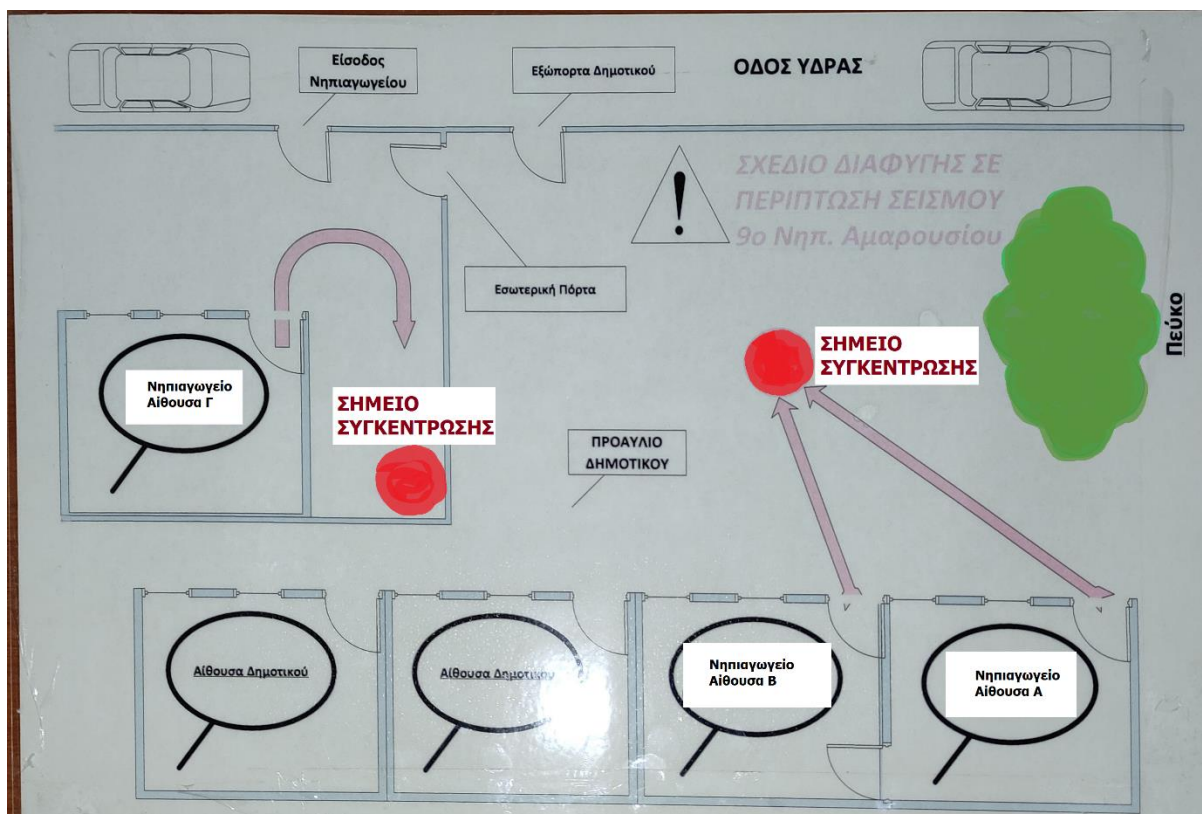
Είσοδος Νηπιαγωγείου

Εξώπορτα Δημοτικού

ΟΔΟΣ ΥΔΡΑΣ

ΣΧΕΔΙΟ ΔΙΑΦΥΓΗΣ ΣΕ ΠΕΡΙΠΤΩΣΗ ΣΕΙΣΜΟΥ
9ο Νηπ. Αμαρουσίου

Εσωτερική Πόρτα

ΣΗΜΕΙΟ ΣΥΓΚΕΝΤΡΩΣΗΣ

Πεύκο

Νηπιαγωγείο Αίθουσα Γ

ΣΗΜΕΙΟ ΣΥΓΚΕΝΤΡΩΣΗΣ

ΠΡΟΑΥΛΙΟ ΔΗΜΟΤΙΚΟΥ

Αίθουσα Δημοτικού

Αίθουσα Δημοτικού

Νηπιαγωγείο Αίθουσα Β

Νηπιαγωγείο Αίθουσα Α